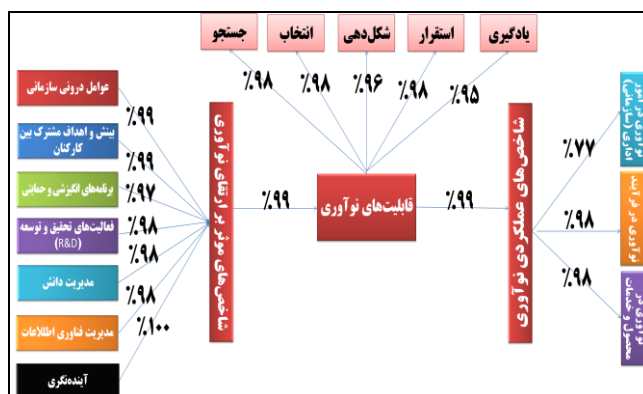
جستجو
انتخاب
شکل‌دهی
استقرار
یادگیری

٪۹۸
٪۹۸
٪۹۶
٪۹۸
٪۹۵

عوامل درونی سازمانی
بینش و اهداف مشترک بین کارکنان
برنامه‌های انگیزشی و حمایتی
فعالیت‌های تحقیق و توسعه (R&D)
مدیریت دانش
مدیریت فناوری اطلاعات
آینده‌نگری

٪۹۹
٪۹۹
٪۹۷
٪۹۸
٪۹۸
٪۹۸
٪۱۰۰

شاخص‌های موثر بر ارتقای نوآوری

٪۹۹

قابلیت‌های نوآوری

٪۹۹

شاخص‌های عملکردی نوآوری

٪۷۷
٪۹۸
٪۹۸

نوآوری در امور اداری (سازمانی)
نوآوری در فرآیند
نوآوری در محصول و خدمات